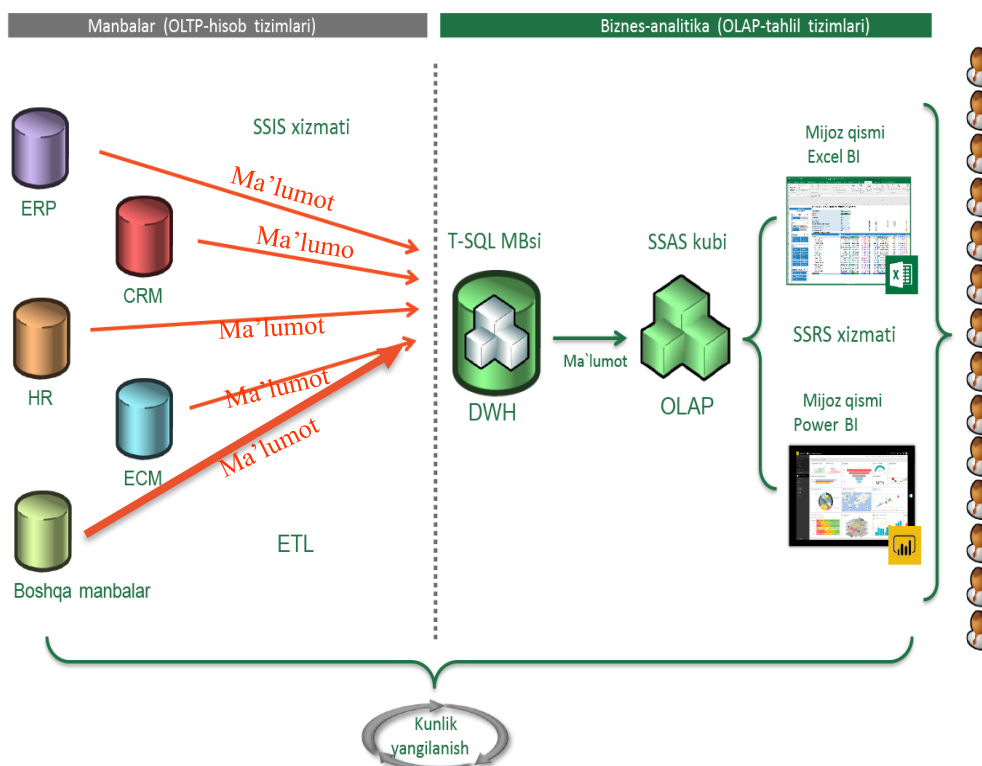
Manbalar (OLTP-hisob tizimlari)

Biznes-analitika (OLAP-tahlil tizimlari)

SSIS xizmati

ERP

Ma'lumot

CRM

Ma'lumo

T-SQL MBsi

SSAS kubi

Mijoz qismi
Excel BI

HR

Ma'lumot

Ma`lumot

SSRS xizmati

Ma'lumot

DWH

OLAP

ECM

Ma'lumot

Mijoz qismi
Power BI

Boshqa manbalar

ETL

Kunlik
yangilanish